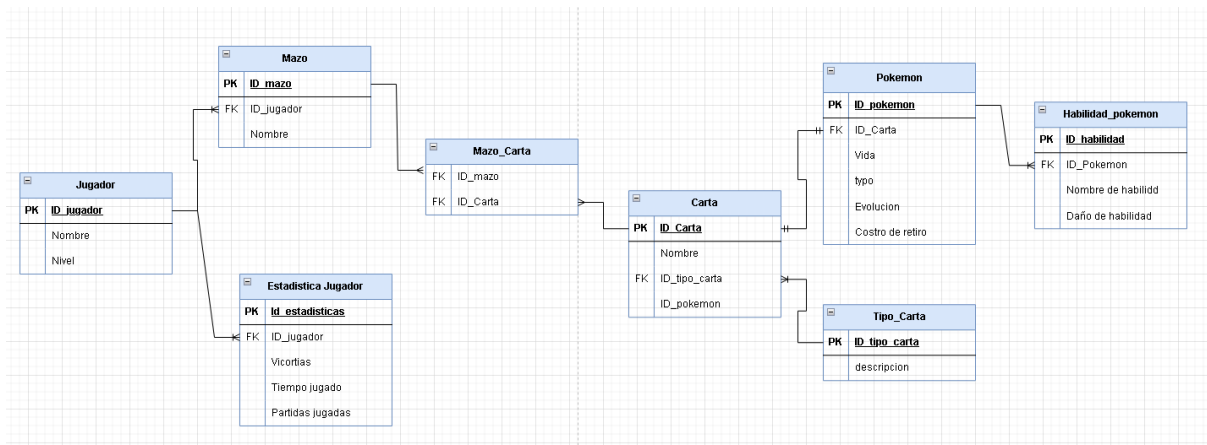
Mazo

| PK | ID_mazo |
|---|---|
| FK | ID_jugador |
| | Nombre |

Jugador

| PK | ID_jugador |
|---|---|
| | Nombre |
| | Nivel |

Estadistica Jugador

| PK | Id_estadisticas |
|---|---|
| FK | ID_jugador |
| | Vicortias |
| | Tiempo jugado |
| | Partidas jugadas |

Mazo_Carta

| FK | ID_mazo |
|---|---|
| FK | ID_Carta |

Carta

| PK | ID_Carta |
|---|---|
| | Nombre |
| FK | ID_tipo_carta |
| | ID_pokemon |

Pokemon

| PK | ID_pokemon |
|---|---|
| FK | ID_Carta |
| | Vida |
| | typo |
| | Evolucion |
| | Costro de retiro |

Habilidad_pokemon

| PK | ID_habilidad |
|---|---|
| FK | ID_Pokemon |
| | Nombre de habilidd |
| | Daño de habilidad |

Tipo_Carta

| PK | ID_tipo_carta |
|---|---|
| | descripcion |